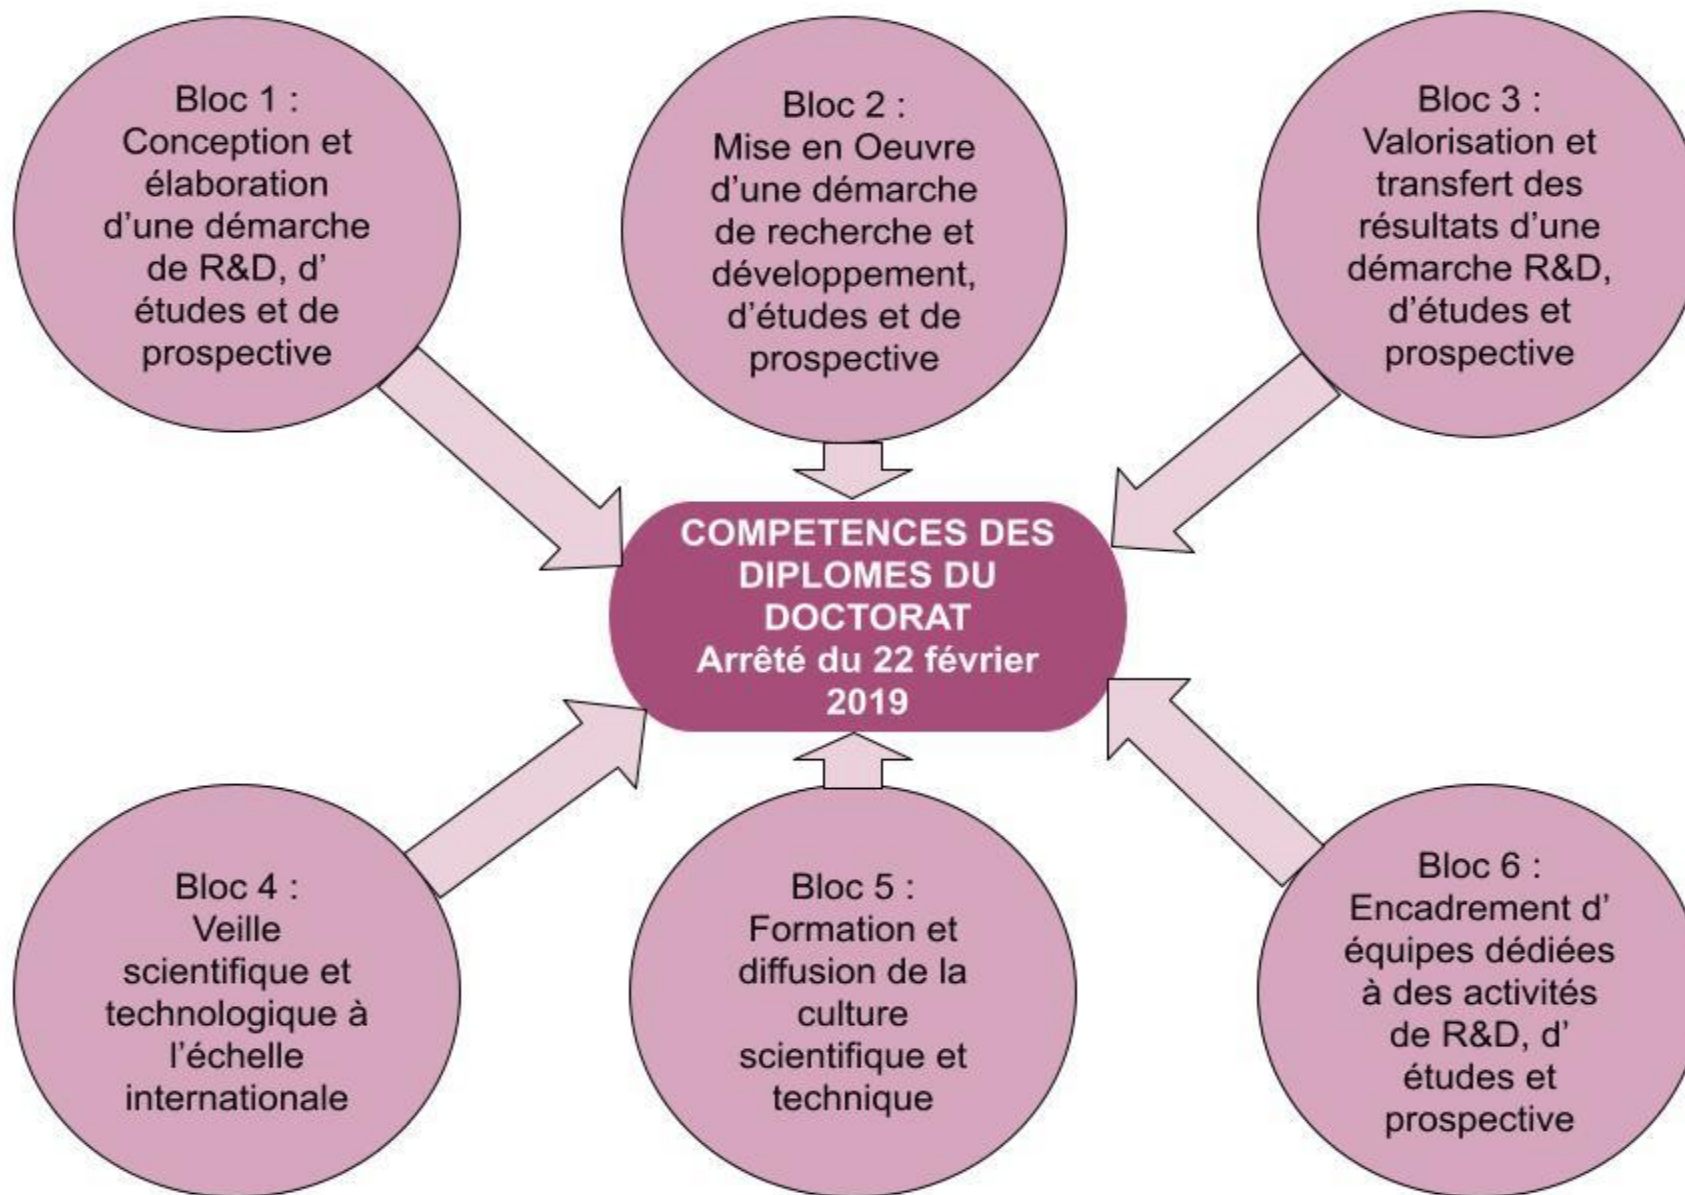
Bloc 1 :
Conception et élaboration d'une démarche de R&D, d' études et de prospective

Bloc 2 :
Mise en Oeuvre d'une démarche de recherche et développement, d'études et de prospective

Bloc 3 :
Valorisation et transfert des résultats d'une démarche R&D, d'études et prospective

COMPETENCES DES DIPLOMES DU DOCTORAT
Arrêté du 22 février 2019

Bloc 4 :
Veille scientifique et technologique à l'échelle internationale

Bloc 5 :
Formation et diffusion de la culture scientifique et technique

Bloc 6 :
Encadrement d' équipes dédiées à des activités de R&D, d' études et prospective